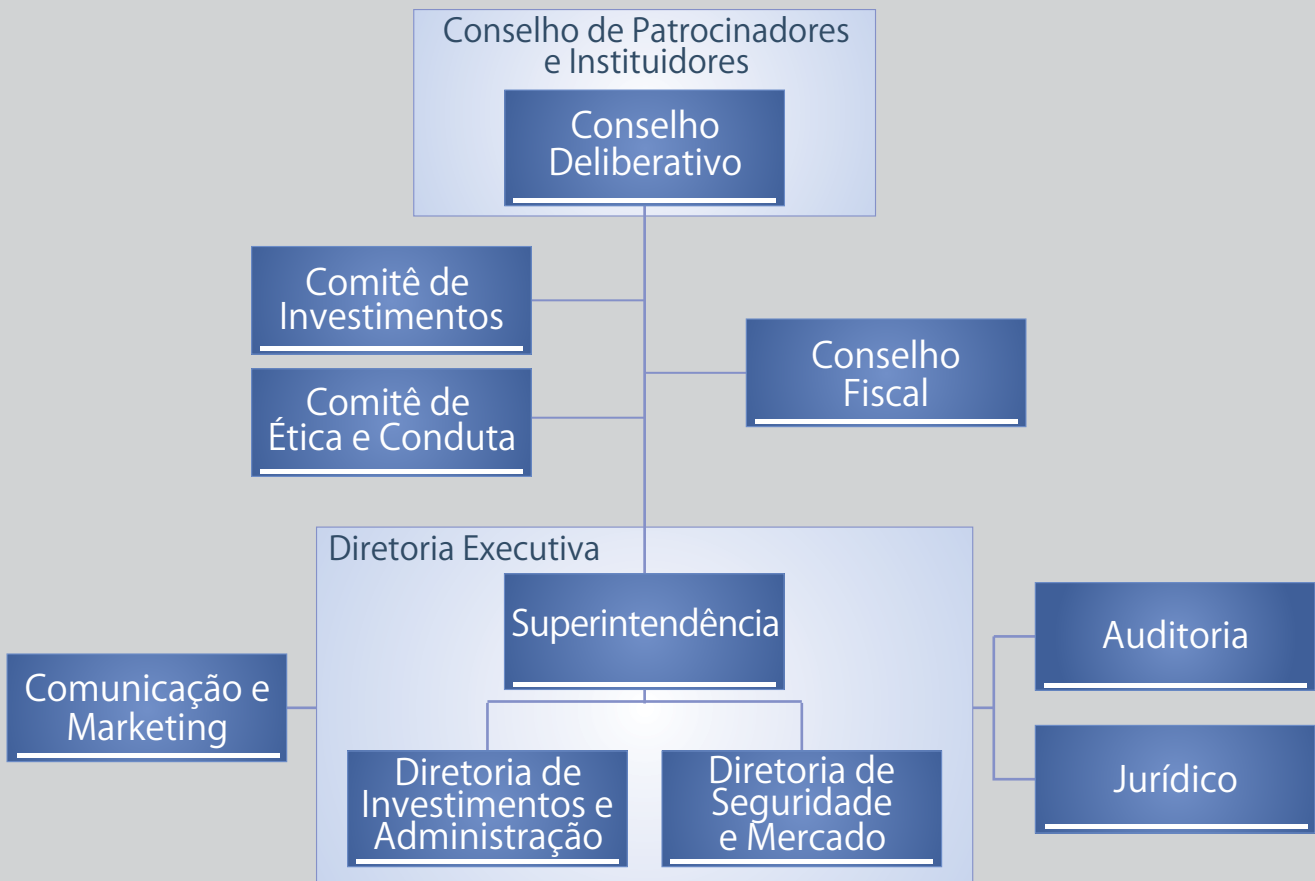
Conselho de Patrocinadores e Instituidores

Conselho Deliberativo

Comitê de Investimentos

Comitê de Ética e Conduta

Conselho Fiscal

Diretoria Executiva

Superintendência

Comunicação e Marketing

Auditoria

Jurídico

Diretoria de Investimentos e Administração

Diretoria de Seguridade e Mercado